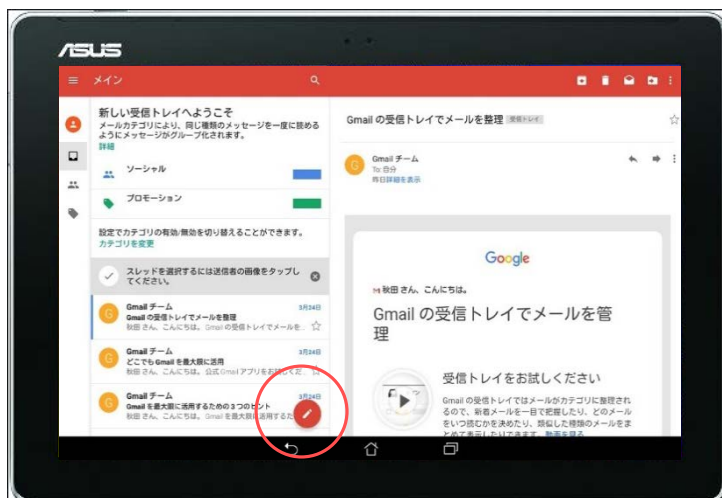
ASUS

メイン

新しい受信トレイへようこそ
メールカテゴリにより、同じ種類のメッセージを一度に読めるようにメッセージがグループ化されます。
詳細

ソーシャル

プロモーション

設定でカテゴリの有効/無効を切り替えることができます。
カテゴリを変更

スレッドを選択するには送信者の画像をタップしてください。

Gmail チーム
Gmail の受信トレイでメールを整理
秋田 さん、こんにちは。Gmail の受信トレイでメールを…
3月24日

Gmail チーム
どこでも Gmail を最大限に活用
秋田 さん、こんにちは。公式 Gmail アプリをお…
3月24日

Gmail チーム
Gmail を最大限に活用するための 3 つのヒント
秋田 さん、こんにちは。Gmail を最大限に活用する…
3月24日

Gmail の受信トレイでメールを整理 受信トレイ

Gmail チーム
To: 自分
昨日詳細を表示

Google

秋田 さん、こんにちは。

Gmail の受信トレイでメールを管理

受信トレイをお試しください

Gmail の受信トレイではメールがカテゴリに整理されるので、新着メールを一目で把握したり、どのメールをいつ読むかを決めたり、類似した種類のメールをまとめて表示したりできます。詳細を見る